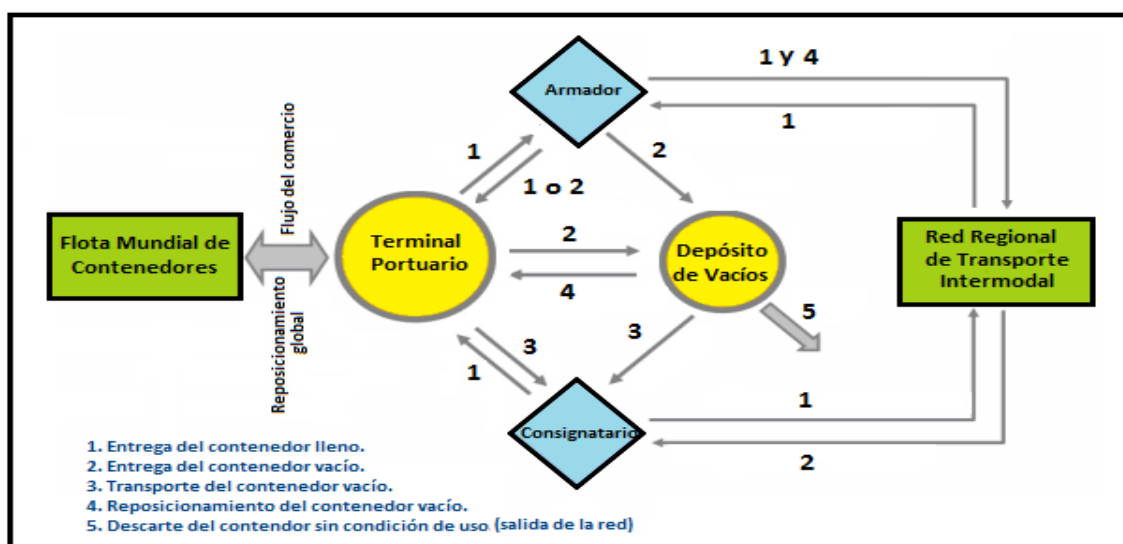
Armador

1 y 4

1

Flujo del comercio

1

1 o 2

2

Flota Mundial de Contenedores

Terminal Portuario

2

Depósito de Vacíos

Red Regional de Transporte Intermodal

4

Reposicionamiento global

5

3

3

1

Consignatario

1

2

1. Entrega del contenedor lleno.
2. Entrega del contenedor vacío.
3. Transporte del contenedor vacío.
4. Reposicionamiento del contenedor vacío.
5. Descarte del contendor sin condición de uso (salida de la red)